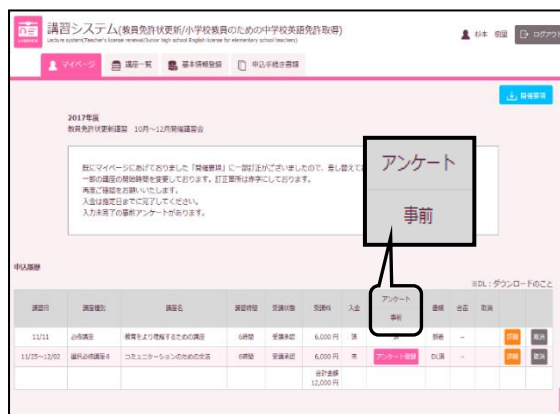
講習システム(教員免許状更新/小学校教員のための中学校英語免許取得)
Lecture system(Teacher's license renewal/Junior high school English license for elementary school teachers)

杉本 先生 ログアウト

マイページ 講座一覧 基本情報登録 申込手続き書類

配布書類

2017年度
教員免許状更新講習 10月～12月開催講習会

既にマイページにあげておりました「開催要項」に一部訂正がございましたので、差し替えて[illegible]
一部の講習の開始時間を変更しております。訂正箇所は赤字にしております。
再度ご確認をお願いいたします。
入金は指定日までに完了してください。
入力未完了の事前アンケートがあります。

アンケート

事前

申込履歴

※DL：ダウンロードのこと

| 講習日 | 講座種別 | 講座名 | 講習時間 | 受講状態 | 受講料 | 入金 | アンケート 事前 | 書類 | 合否 | 取消 | | |
|---|---|---|---|---|---|---|---|---|---|---|---|---|
| 11/11 | 必修講座 | 教育をより理解するための講座 | 6時間 | 受講決定 | 6,000 円 | 済 | 済 | 郵送 | – | | 詳細 | 取消 |
| 11/25～12/02 | 選択必修講座6 | コミュニケーションのための文法 | 6時間 | 受講決定 | 6,000 円 | 未 | アンケート回答 | DL済 | – | | 詳細 | 取消 |
| | | | | | 合計金額 12,000 円 | | | | | | | |